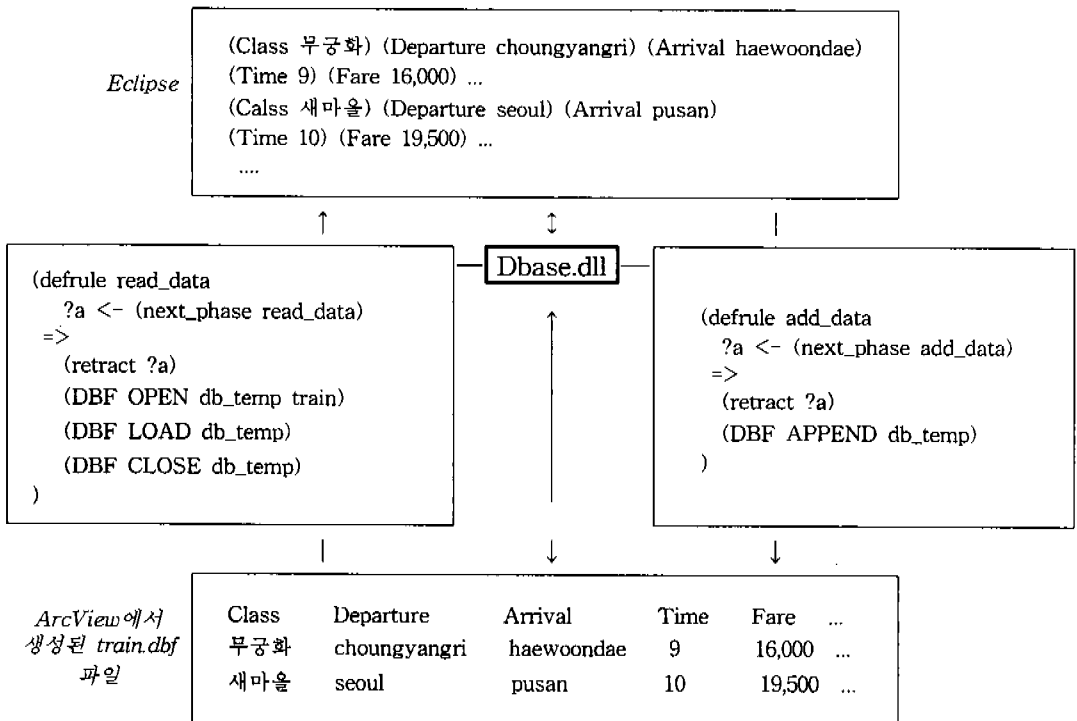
Eclipse

(Class 무궁화) (Departure choungyangri) (Arrival haewoondae) (Time 9) (Fare 16,000) ...
(Calss 새마을) (Departure seoul) (Arrival pusan) (Time 10) (Fare 19,500) ...
....

Dbase.dll

(defrule read_data
?a <- (next_phase read_data)
=>
(retract ?a)
(DBF OPEN db_temp train)
(DBF LOAD db_temp)
(DBF CLOSE db_temp)
)

(defrule add_data
?a <- (next_phase add_data)
=>
(retract ?a)
(DBF APPEND db_temp)
)

ArcView에서 생성된 train.dbf 파일

| Class | Departure | Arrival | Time | Fare | ... |
|---|---|---|---|---|---|
| 무궁화 | choungyangri | haewoondae | 9 | 16,000 | ... |
| 새마을 | seoul | pusan | 10 | 19,500 | ... |